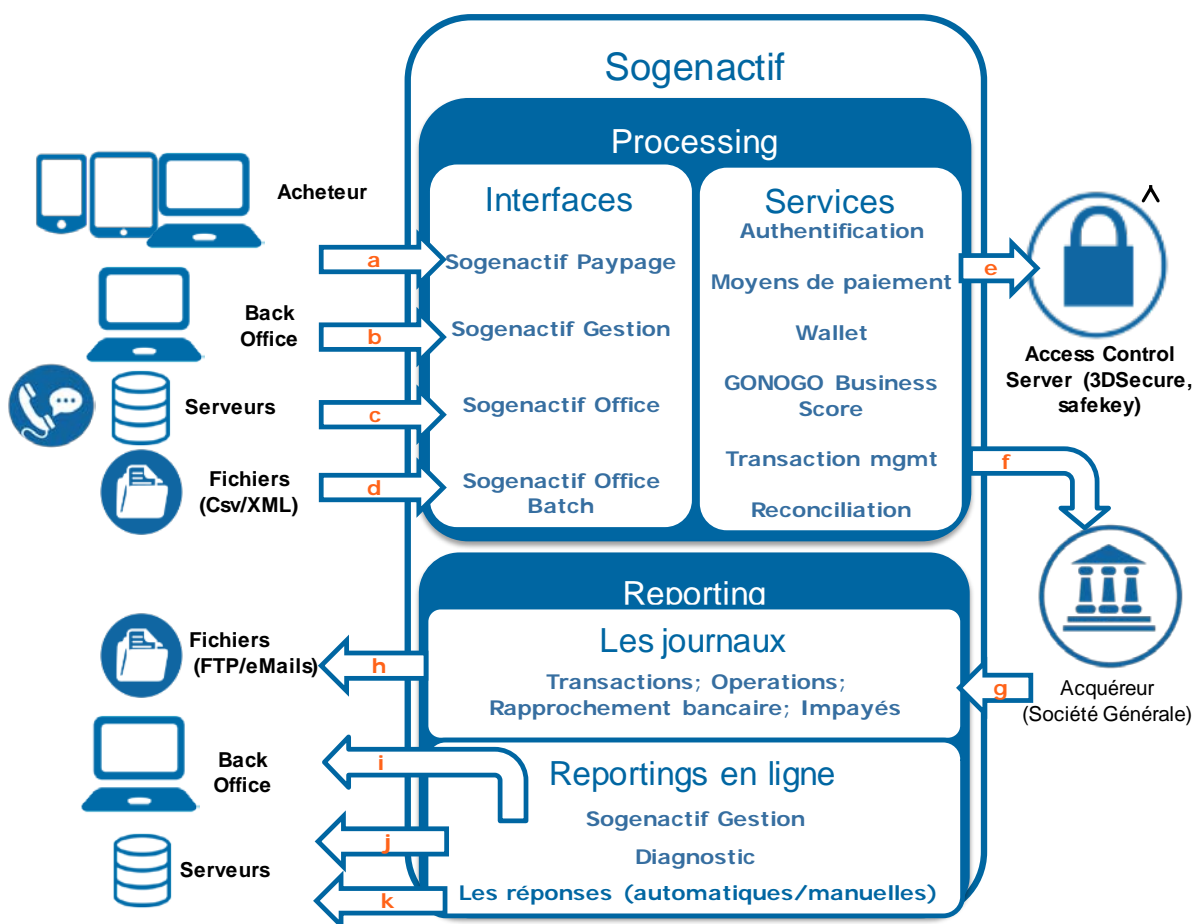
Sogenactif

Processing

Interfaces
Sogenactif Paypage
Sogenactif Gestion
Sogenactif Office
Sogenactif Office Batch

Services
Authentification
Moyens de paiement
Wallet
GONOGO Business Score
Transaction mgmt
Reconciliation

Acheteur
a
Back Office
b
Serveurs
c
Fichiers (Csv/XML)
d

e
Access Control Server (3DSecure, safekey)
f
Acquéreur (Société Générale)
g

Reporting

Les journaux
Transactions; Operations; Rapprochement bancaire; Impayés

Reportings en ligne
Sogenactif Gestion
Diagnostic
Les réponses (automatiques/manuelles)

Fichiers (FTP/eMails)
h
Back Office
i
j
Serveurs
k